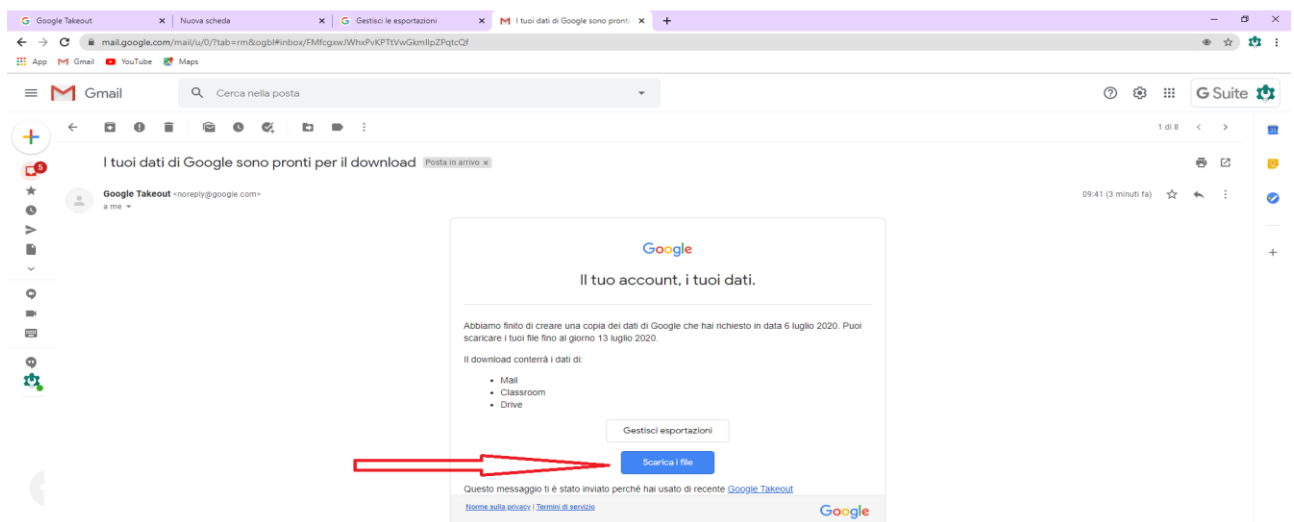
Google Takeout
Nuova scheda
Gestisci le esportazioni
I tuoi dati di Google sono pronti

mail.google.com/mail/u/0/?tab=rm&ogbl#inbox/FMfcgxwJWhxPvKPTtVwGkmllpZPqtcQf

App Gmail YouTube Maps

Gmail
Cerca nella posta
G Suite

1 di 8

I tuoi dati di Google sono pronti per il download Posta in arrivo ×

Google Takeout <noreply@google.com>
a me

09:41 (3 minuti fa)

Google

Il tuo account, i tuoi dati.

Abbiamo finito di creare una copia dei dati di Google che hai richiesto in data 6 luglio 2020. Puoi scaricare i tuoi file fino al giorno 13 luglio 2020.

Il download conterrà i dati di:

- Mail
- Classroom
- Drive

Gestisci esportazioni

Scarica i file

Questo messaggio ti è stato inviato perché hai usato di recente Google Takeout

Norme sulla privacy | Termini di servizio

Google